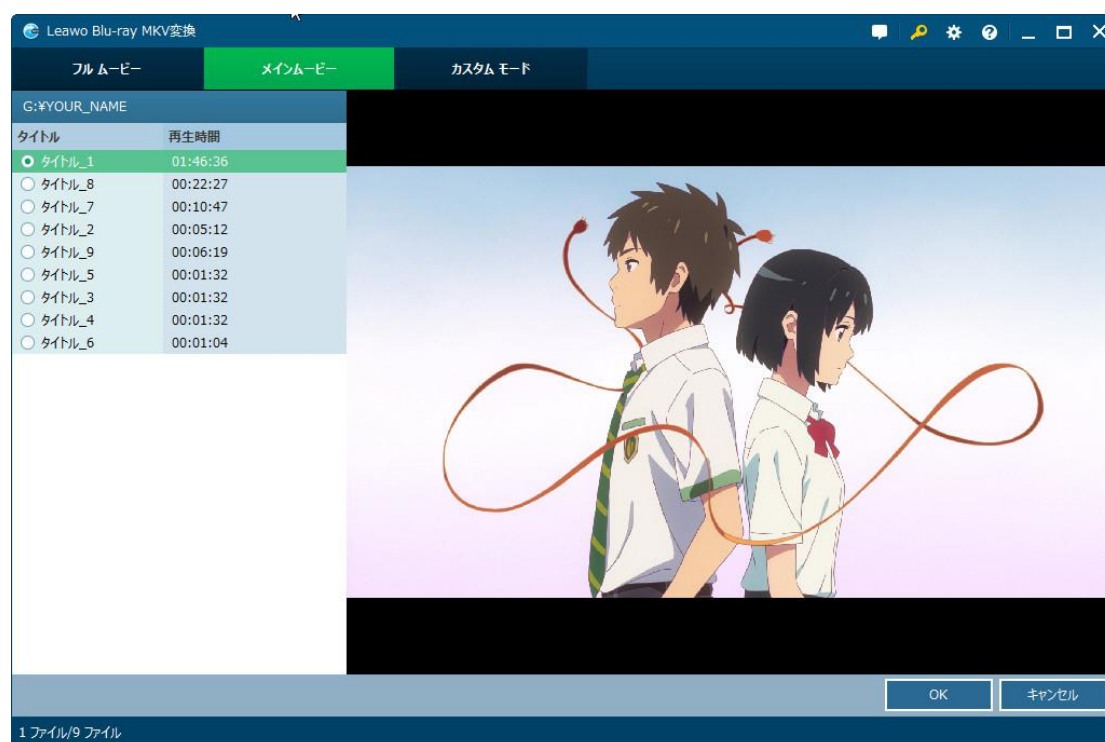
Leawo Blu-ray MKV変換

フル ムービー | メインムービー | カスタム モード

G:¥YOUR_NAME

| タイトル | 再生時間 |
|---|---|
| タイトル_1 | 01:46:36 |
| タイトル_8 | 00:22:27 |
| タイトル_7 | 00:10:47 |
| タイトル_2 | 00:05:12 |
| タイトル_9 | 00:06:19 |
| タイトル_5 | 00:01:32 |
| タイトル_3 | 00:01:32 |
| タイトル_4 | 00:01:32 |
| タイトル_6 | 00:01:04 |

OK
キャンセル

1 ファイル/9 ファイル